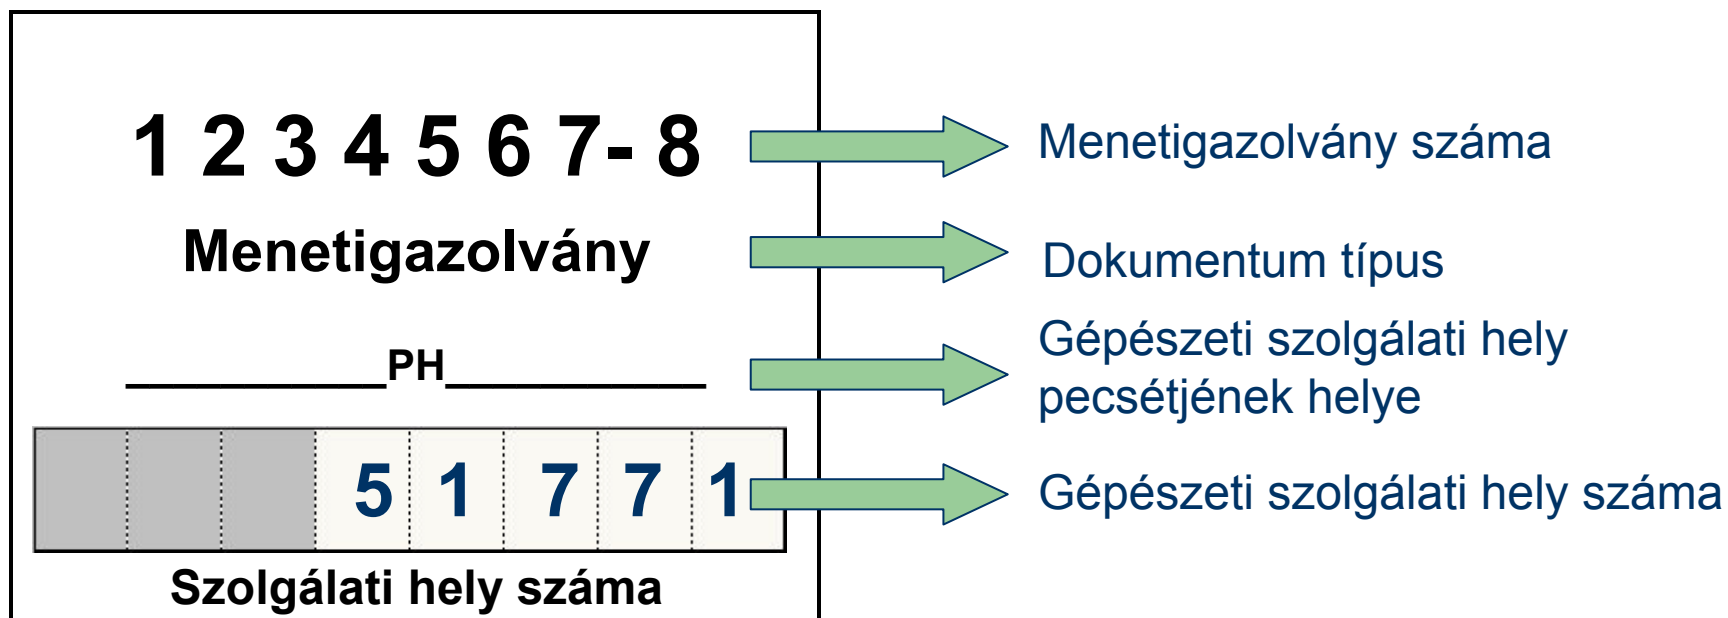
1 2 3 4 5 6 7- 8

Menetigazolvány

PH

| | | | 5 | 1 | 7 | 7 | 1 |
|---|---|---|---|---|---|---|---|

Szolgálati hely száma

Menetigazolvány száma

Dokumentum típus

Gépészeti szolgálati hely pecsétjének helye

Gépészeti szolgálati hely száma